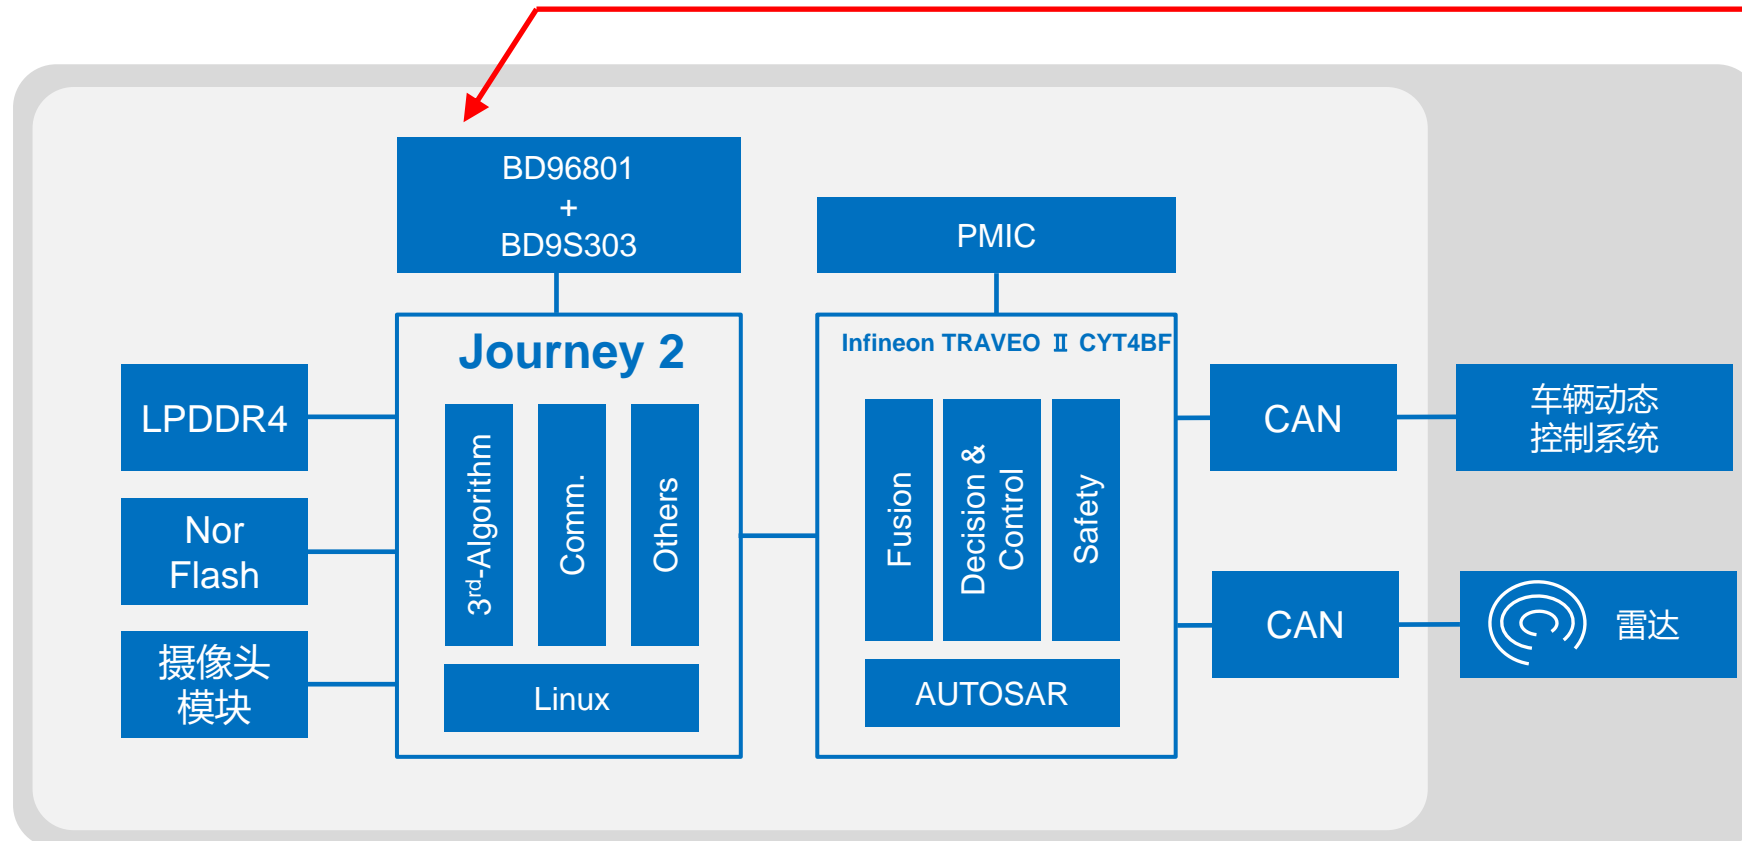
BD96801
+
BD9S303

PMIC

Journey 2

Infineon TRAVEO Ⅱ CYT4BF

LPDDR4

Nor Flash

摄像头模块

$3^{rd}$-Algorithm

Comm.

Others

Linux

Fusion

Decision & Control

Safety

AUTOSAR

CAN

CAN

车辆动态控制系统

雷达